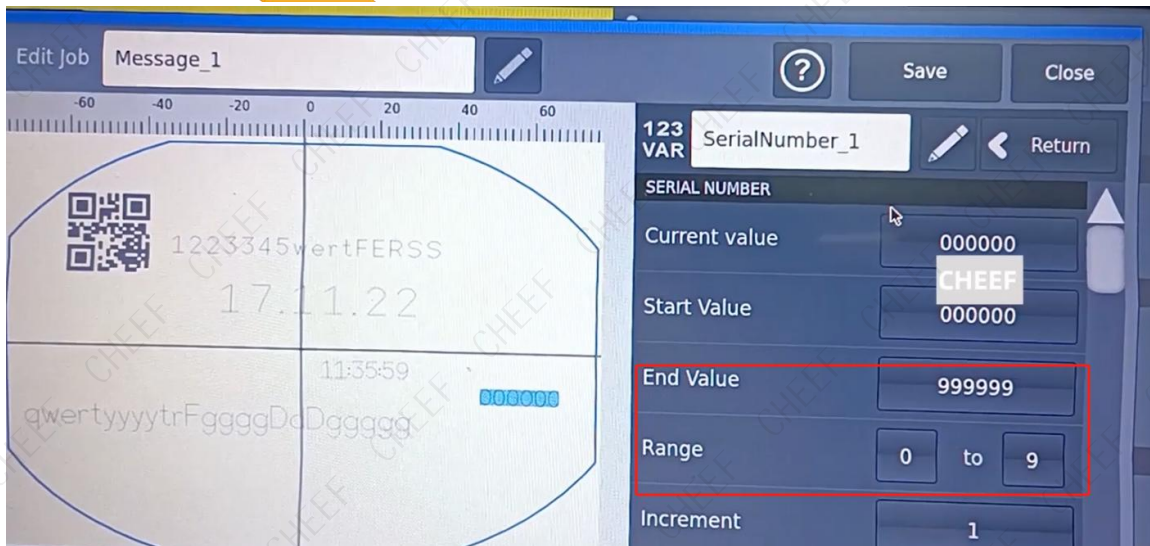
Edit Job Message_1

? Save Close

-60 -40 -20 0 20 40 60

1223345wertFERSS

17.11.22

11:35:59

000000

qwertyyyytrFggggDdDggggg

123 VAR SerialNumber_1

Return

SERIAL NUMBER

Current value 000000

CHEEF

Start Value 000000

End Value 999999

Range 0 to 9

Increment 1